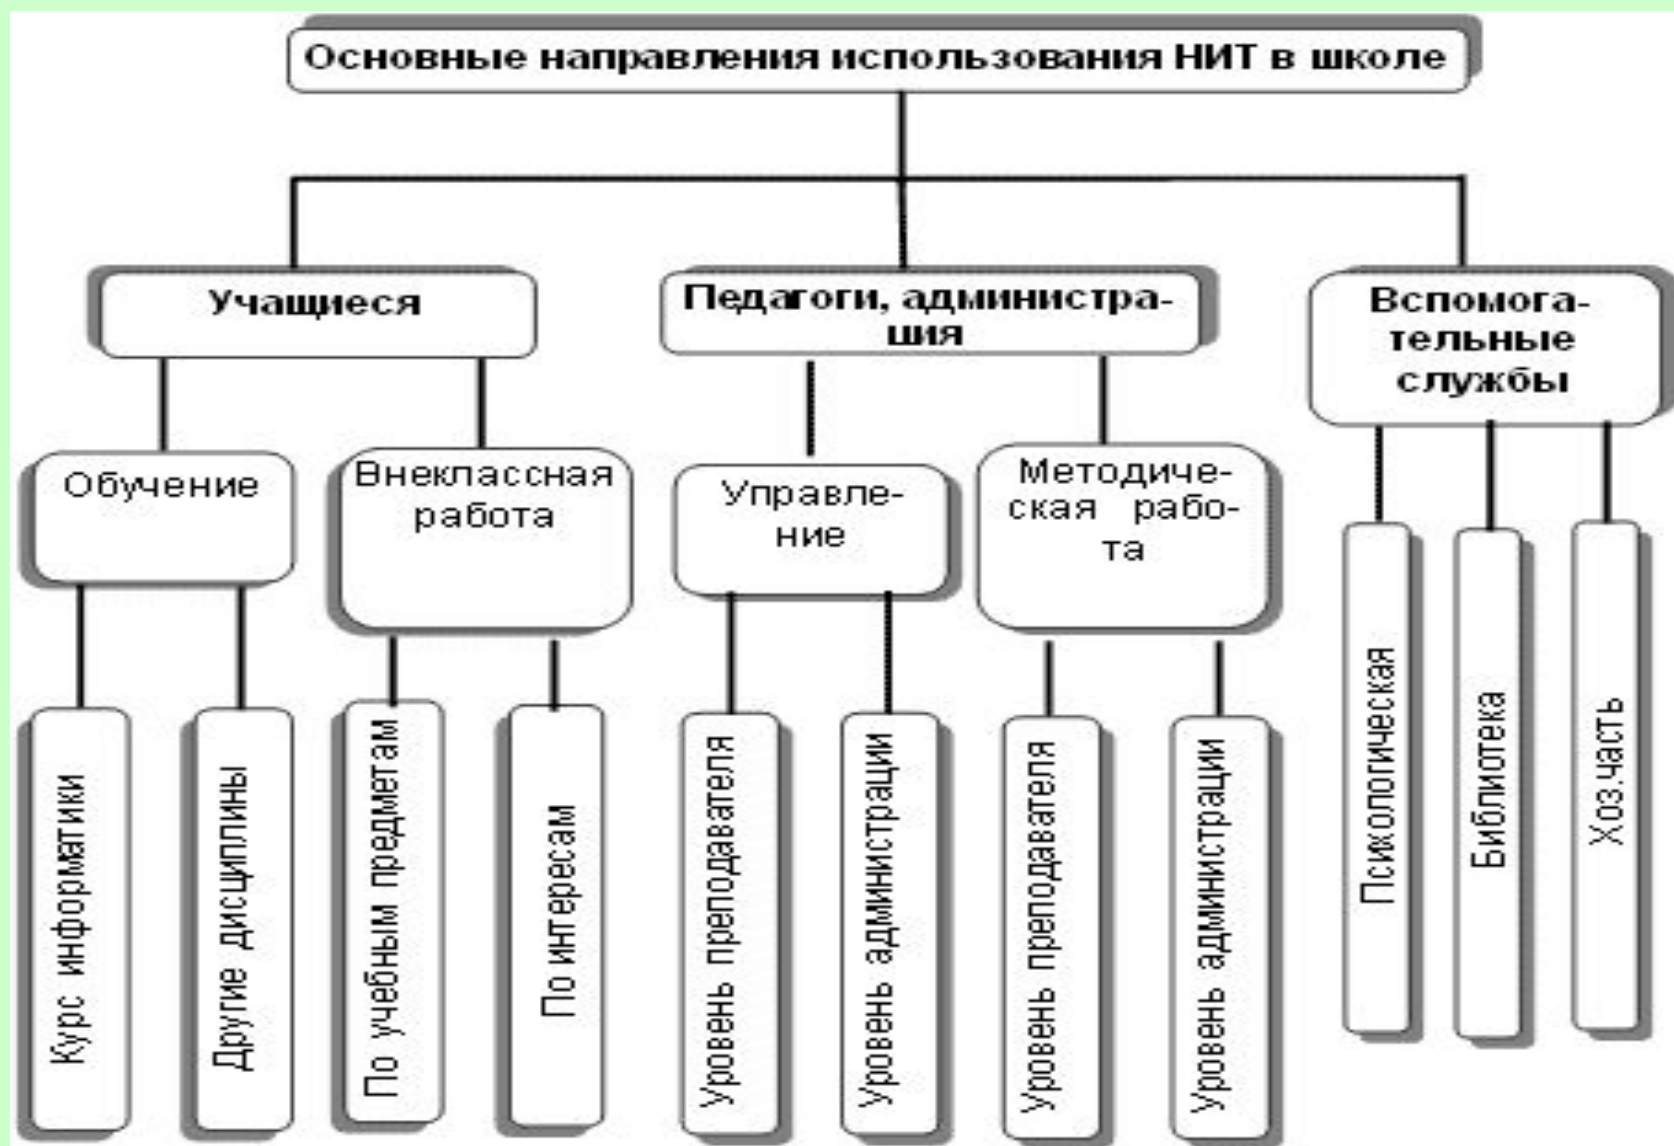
Основные направления использования НИТ в школе

Учащиеся

Педагоги, администрация

Вспомогательные службы

Обучение

Внеклассная работа

Управление

Методическая работа

Курс информатики

Другие дисциплины

По учебным предметам

По интересам

Уровень преподавателя

Уровень администрации

Уровень преподавателя

Уровень администрации

Психологическая

Библиотека

Хоз.часть